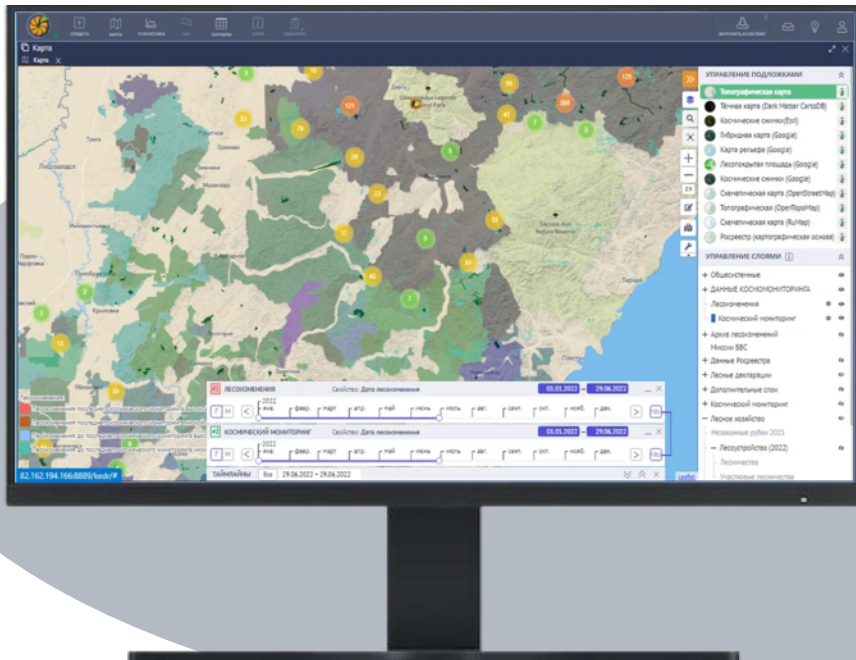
СОЗДАТЬ КАРТА СТАТИСТИКА ОТЧЕТ

Карта

Карта

УПРАВЛЕНИЕ ПОДЛОЖКАМИ
Топографическая карта
Тёмная карта (Dark Matter CartoDB)
Космические снимки (Esri)
Гибридная карта (Google)
Карта рельефа (Google)
Лесопокрытая площадь (Google)
Космические снимки (Google)
Схематическая карта (OpenStreetMap)
Топографическая (OpenTopoMap)
Схематическая карта (RuMap)
Росреестр (картографическая основа)

УПРАВЛЕНИЕ СЛОЯМИ
+ Общественные
+ ДАННЫЕ КОСМОМОНИТОРИНГА
Лесоизменения
Космический мониторинг
+ Архив лесоизменений
Миссии ВВС
+ Данные Росреестра
+ Лесные декларации
+ Дополнительные слои
+ Космический мониторинг
− Лесное хозяйство
Незаконные рубки 2021
− Лесоустройство (2022)
Лесничества
Участковые лесничества

ЛЕСОИЗМЕНЕНИЯ Свойство: Дата лесоизменения 01.01.2022 29.06.2022
2022 янв. февр. март апр. май июнь июль авг. сент. окт. нояб. дек.
КОСМИЧЕСКИЙ МОНИТОРИНГ Свойство: Дата лесоизменения 01.01.2022 29.06.2022
2022 янв. февр. март апр. май июнь июль авг. сент. окт. нояб. дек.
ТАЙМЛАЙНЫ Все 29.06.2022 – 29.06.2022

82.162.194.166:8889/kedr/#